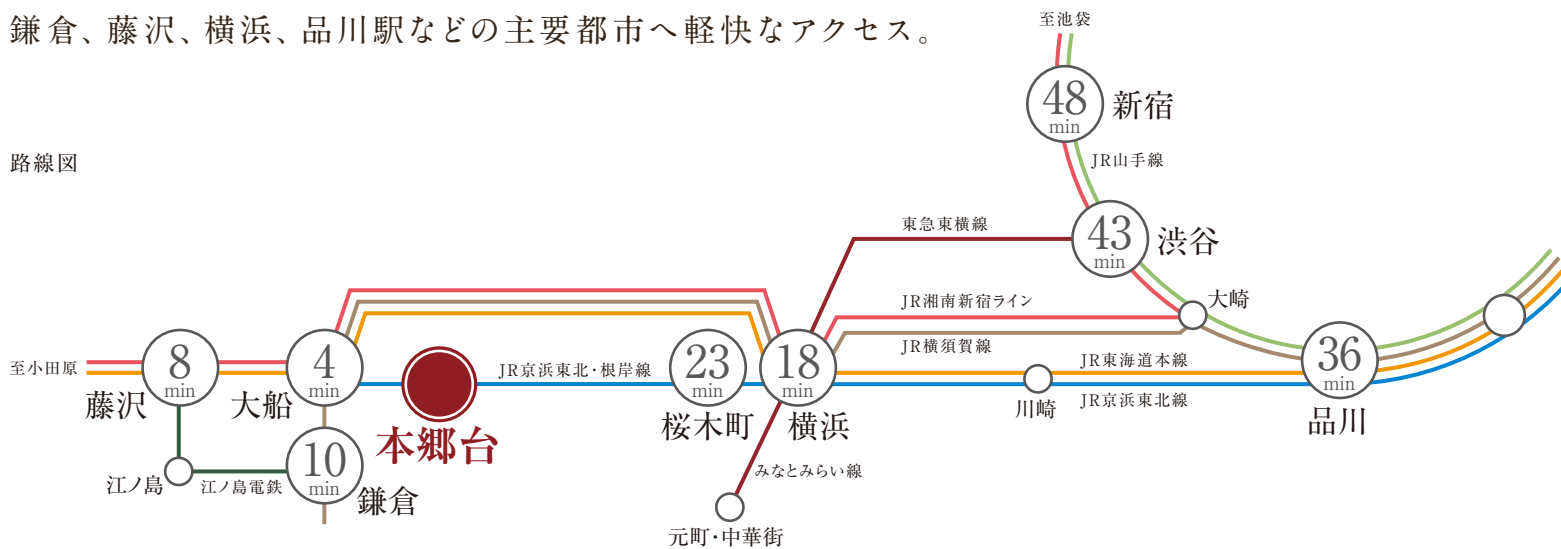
鎌倉、藤沢、横浜、品川駅などの主要都市へ軽快なアクセス。

路線図

至池袋

48 min 新宿

JR山手線

東急東横線

43 min 渋谷

大崎

JR湘南新宿ライン

JR横須賀線

至小田原

8 min 藤沢

4 min 大船

本郷台

JR京浜東北・根岸線

23 min 桜木町

18 min 横浜

JR東海道本線

川崎

JR京浜東北線

36 min 品川

江ノ島

江ノ島電鉄

10 min 鎌倉

みなとみらい線

元町・中華街